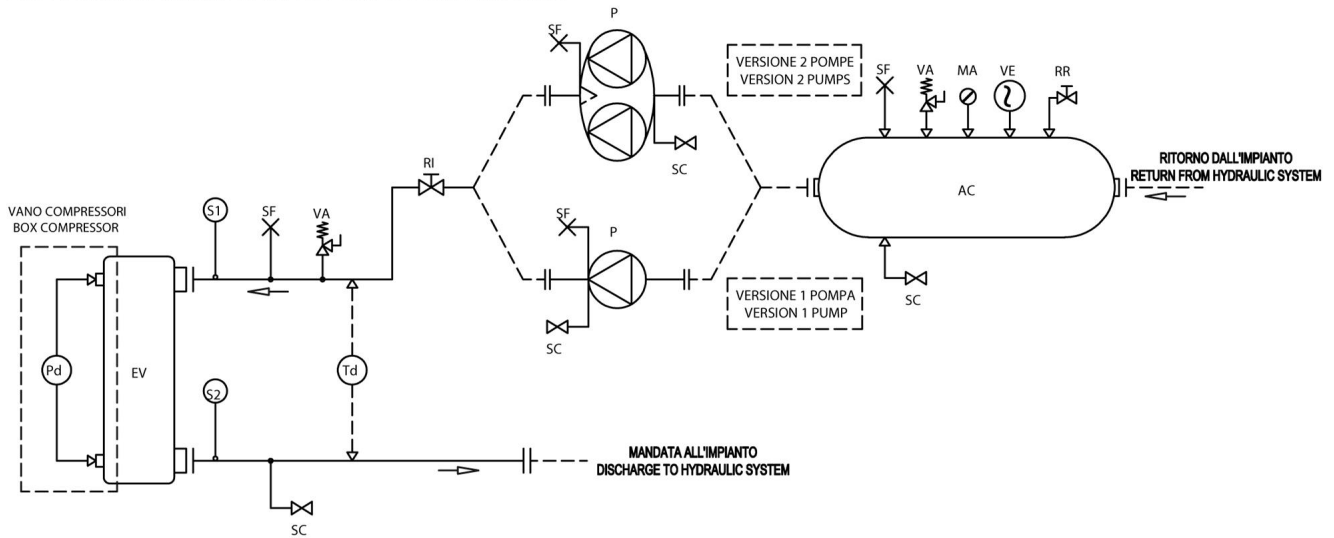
SF
P
VERSIONE 2 POMPE
VERSION 2 PUMPS
SF
VA
MA
VE
RR
SC
RI
RITORNO DALL'IMPIANTO
RETURN FROM HYDRAULIC SYSTEM
AC
VANO COMPRESSORI
BOX COMPRESSOR
S1
SF
VA
SF
P
SC
VERSIONE 1 POMPA
VERSION 1 PUMP
SC
Pd
EV
Td
S2
MANDATA ALL'IMPIANTO
DISCHARGE TO HYDRAULIC SYSTEM
SC